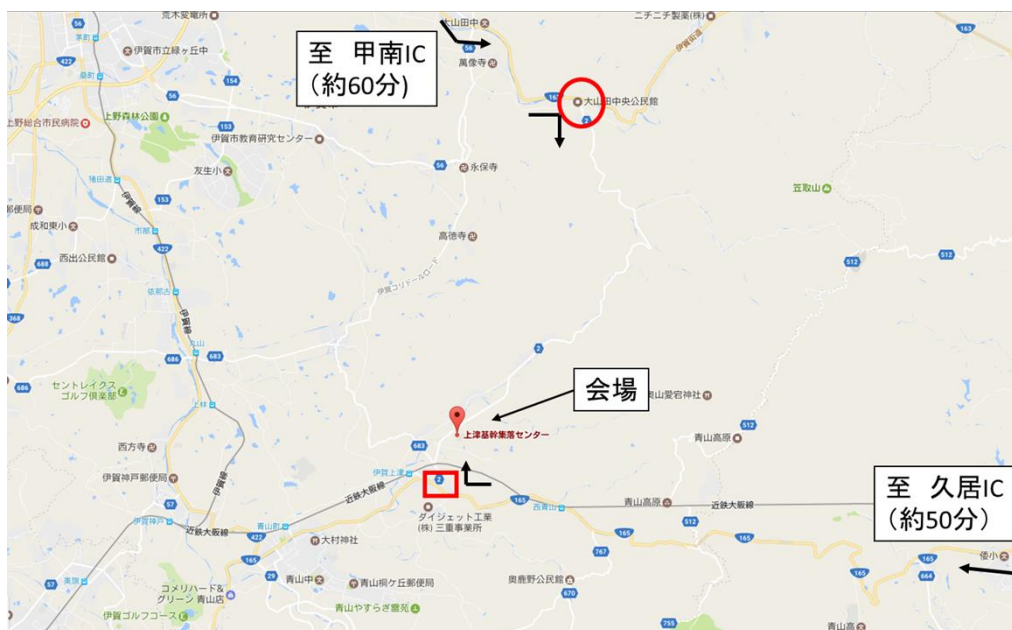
至　甲南IC
（約60分）

会場

至　久居IC
（約50分）

荒木変電所
伊賀市立緑ヶ丘中
上野森林公園
上野総合市民病院
伊賀市教育研究センター
友生小
成和東小
西出公民館
セントレイクス ゴルフ倶楽部
西方寺
伊賀神戸郵便局
大村神社
コメリハード＆グリーン 青山店
伊賀ゴルフコース
青山中
青山桐ケ丘郵便局
青山やすらぎ霊苑
奥鹿野公民館
ダイジェット工業（株）三重事業所
上津基幹集落センター
青山愛宕神社
青山高原
近鉄大阪線
伊賀上津
西青山
伊賀線
伊賀コリドールロード
高徳寺
永保寺
萬億寺
大山田中
大山田中央公民館
ニチニチ製菓(株)
笠取山
阿保
依那古
伊賀上野
猪田道
市部
桑町
茅町
上林
青山町
伊賀鉄道
伊賀街道
倭小
青山高
郵便局
56
422
154
153
683
686
368
648
57
165
29
2
767
670
755
664
512
165
163